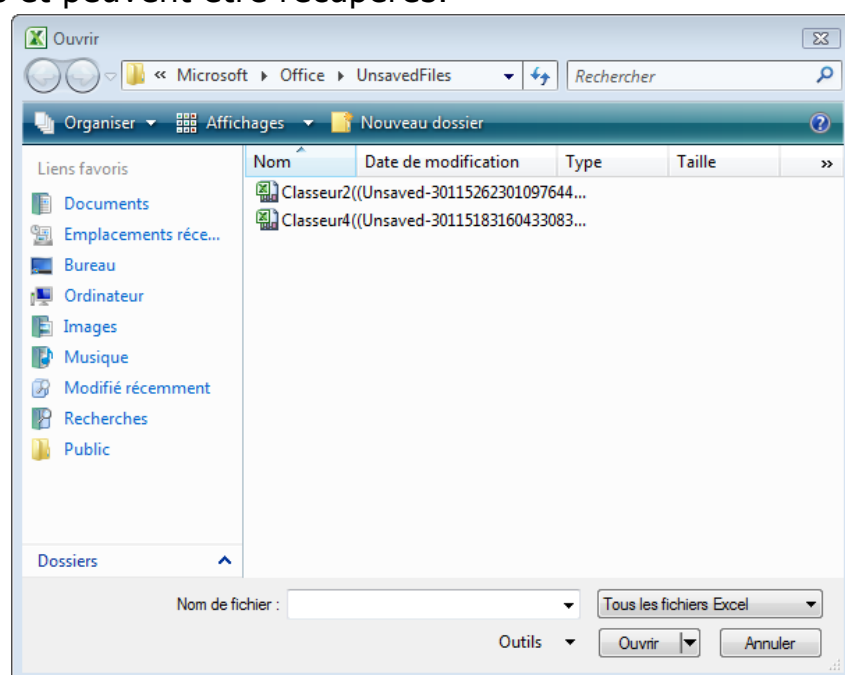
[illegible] et peuvent être récupérés.

Ouvrir

« Microsoft ▸ Office ▸ UnsavedFiles

Rechercher

Organiser ▾ Affichages ▾ Nouveau dossier

Liens favoris

Documents
Emplacements réce...
Bureau
Ordinateur
Images
Musique
Modifié récemment
Recherches
Public

Dossiers

| Nom | Date de modification | Type | Taille | » |
|---|---|---|---|---|
| Classeur2((Unsaved-30115262301097644... | | | | |
| Classeur4((Unsaved-30115183160433083... | | | | |

Nom de fichier :

Tous les fichiers Excel

Outils ▾

Ouvrir

Annuler